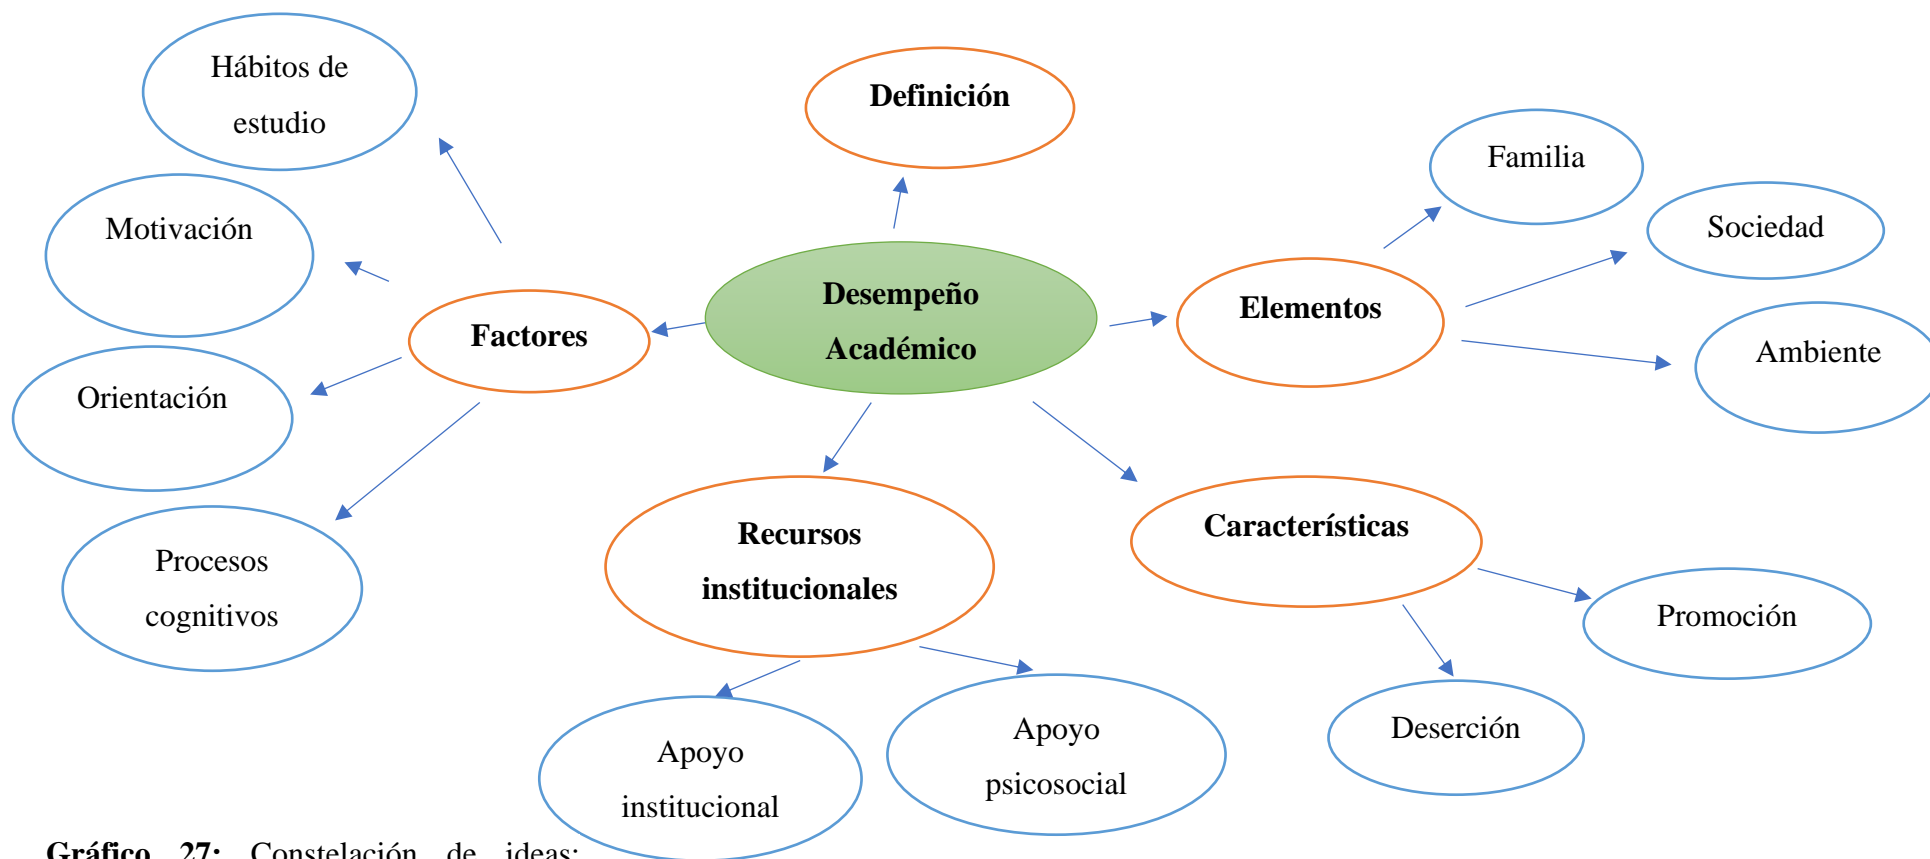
Hábitos de estudio

Definición

Familia

Sociedad

Motivación

Desempeño Académico

Factores

Elementos

Ambiente

Orientación

Recursos institucionales

Características

Procesos cognitivos

Promoción

Apoyo institucional

Apoyo psicosocial

Deserción

Gráfico 27: Constelación de ideas: